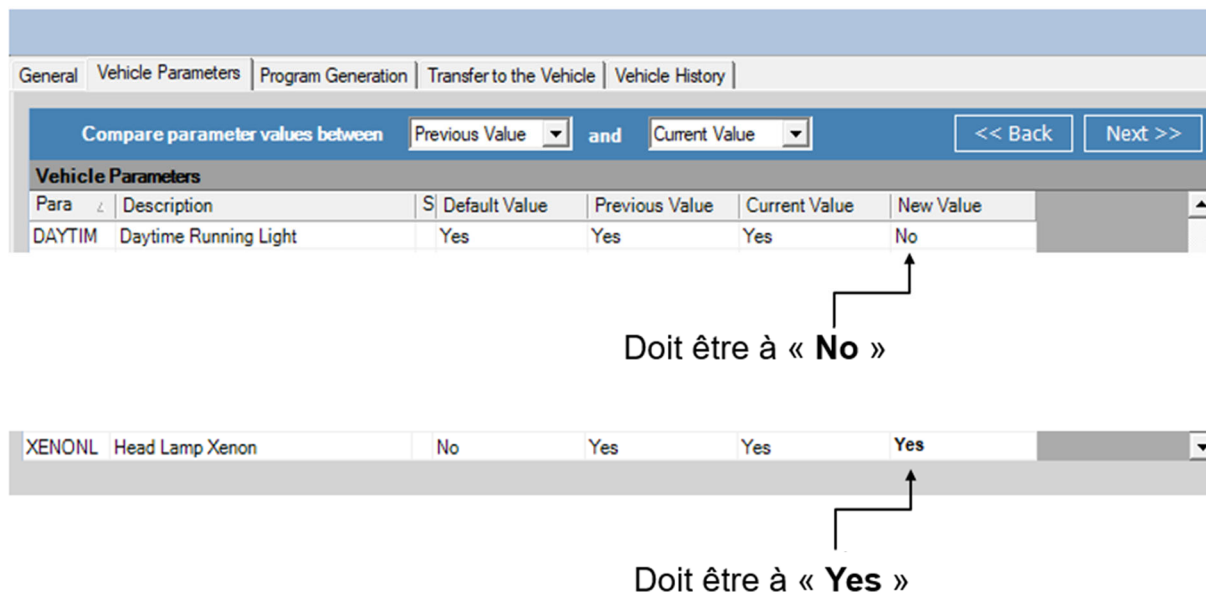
General | Vehicle Parameters | Program Generation | Transfer to the Vehicle | Vehicle History

Compare parameter values between Previous Value and Current Value << Back Next >>

Vehicle Parameters

| Para | Description | S | Default Value | Previous Value | Current Value | New Value |
|---|---|---|---|---|---|---|
| DAYTIM | Daytime Running Light | | Yes | Yes | Yes | No |

Doit être à « **No** »

| XENONL | Head Lamp Xenon | | No | Yes | Yes | **Yes** |
|---|---|---|---|---|---|---|

Doit être à « **Yes** »